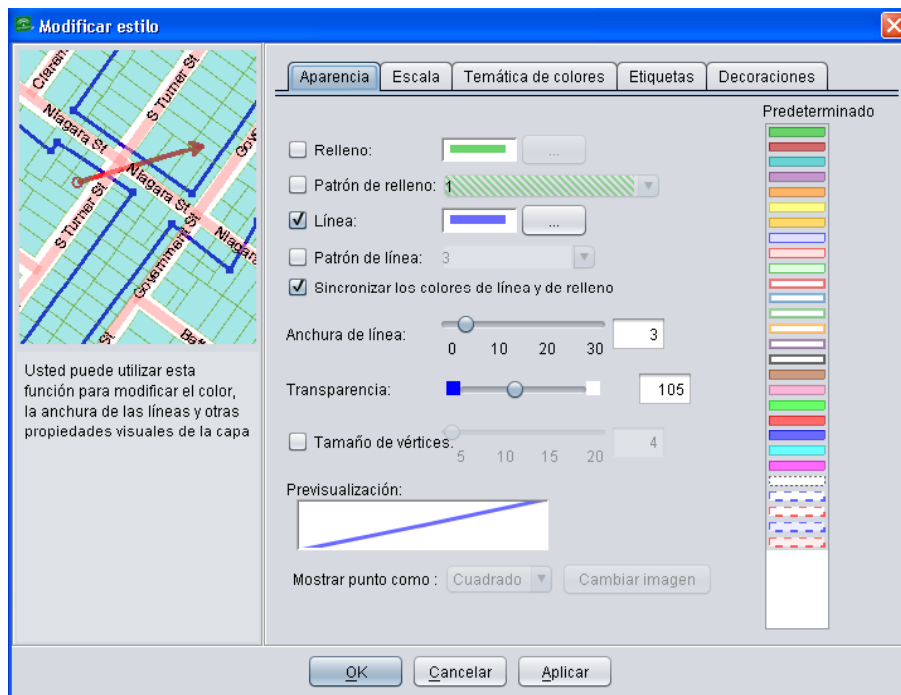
Modificar estilo

Clarem S Turner St
Niagara St
Niagara St
S Turner St
Niagara St
Niagar
Governm
Bat

Usted puede utilizar esta función para modificar el color, la anchura de las líneas y otras propiedades visuales de la capa

Aparencia | Escala | Temática de colores | Etiquetas | Decoraciones

Relleno: ...
Patrón de relleno: 1
Línea: ...
Patrón de línea: 3
Sincronizar los colores de línea y de relleno

Anchura de línea: 3
0 10 20 30

Transparencia: 105

Tamaño de vértices. 4
5 10 15 20

Previsualización:

Mostrar punto como : Cuadrado | Cambiar imagen

Predeterminado

OK | Cancelar | Aplicar